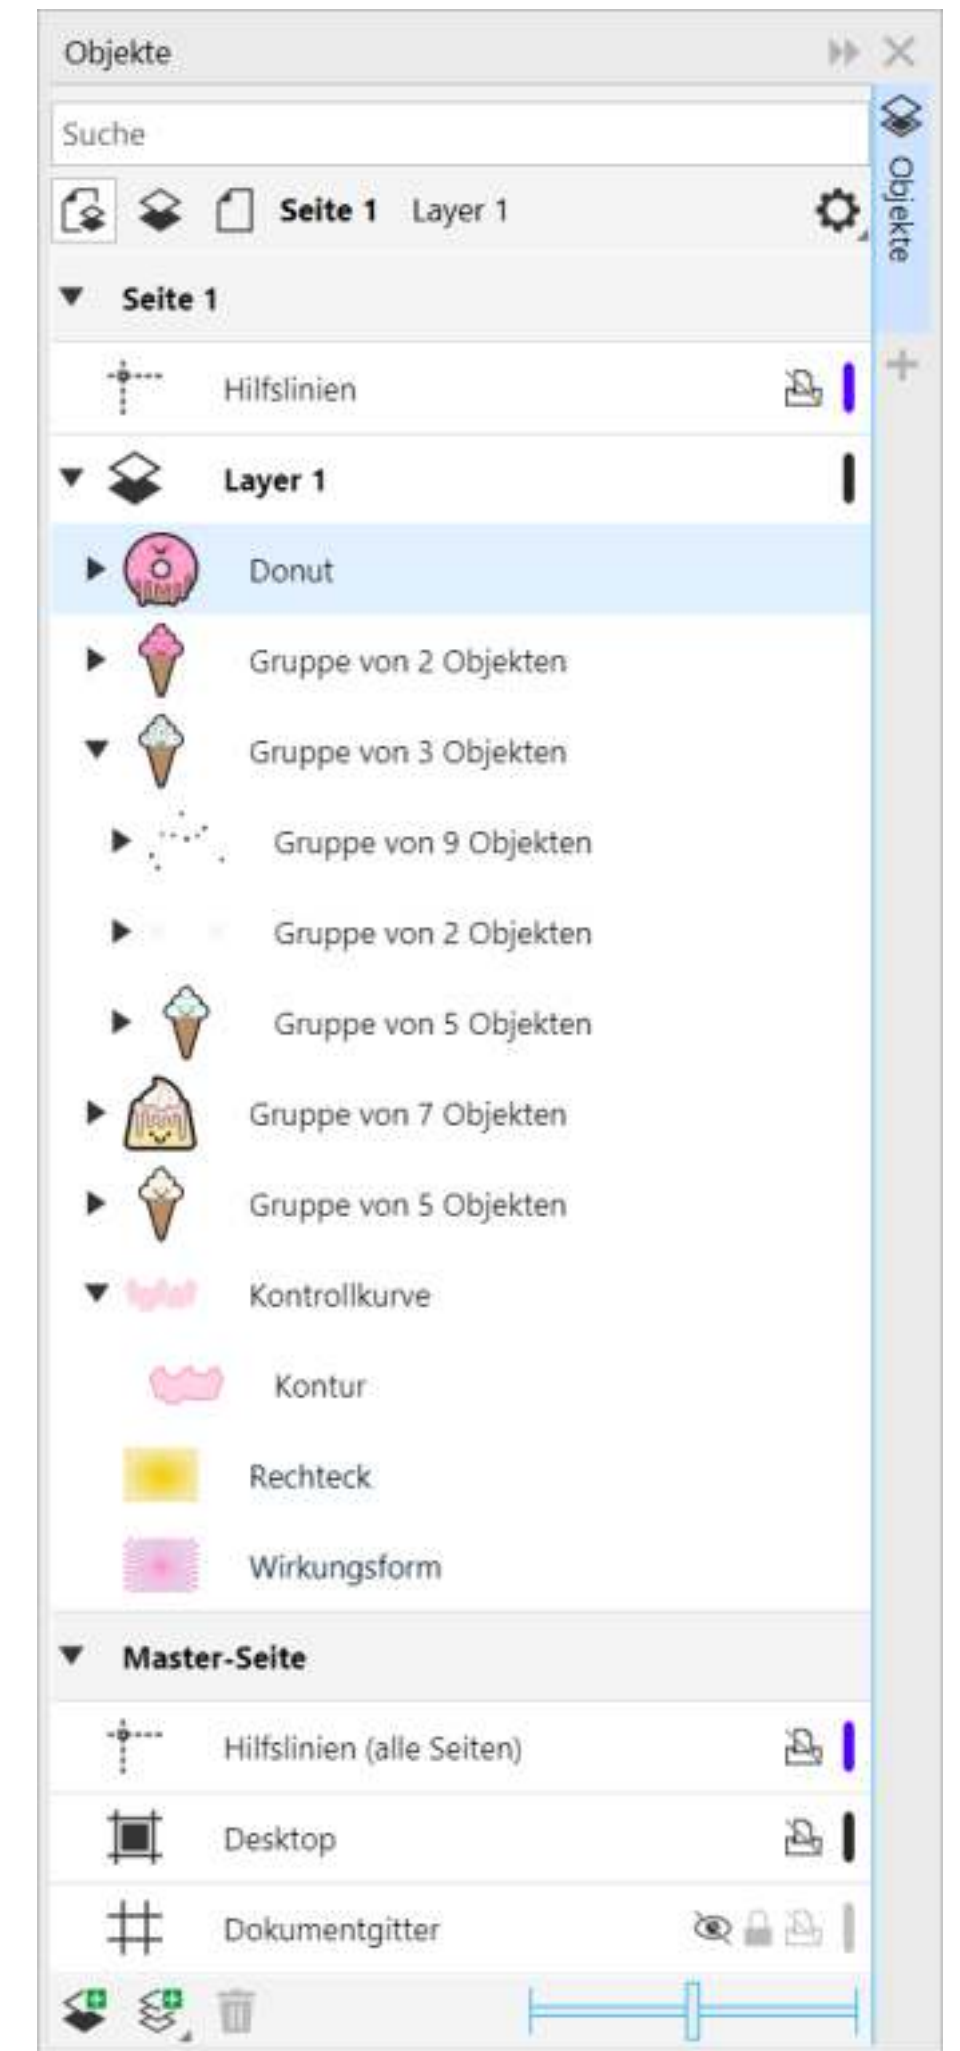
Objekte

Suche

Seite 1 Layer 1

Objekte

Seite 1

Hilfslinien

Layer 1

Donut

Gruppe von 2 Objekten

Gruppe von 3 Objekten

Gruppe von 9 Objekten

Gruppe von 2 Objekten

Gruppe von 5 Objekten

Gruppe von 7 Objekten

Gruppe von 5 Objekten

Kontrollkurve

Kontur

Rechteck

Wirkungsform

Master-Seite

Hilfslinien (alle Seiten)

Desktop

Dokumentgitter